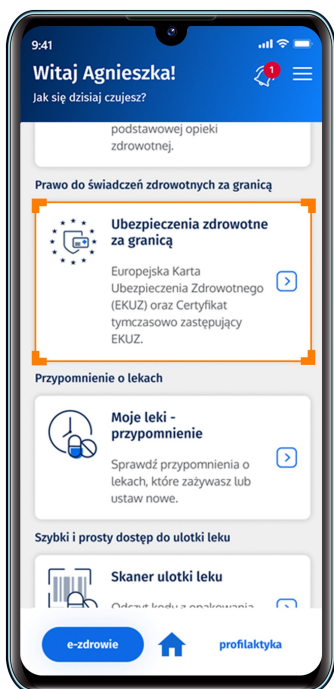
9:41

Witaj Agnieszka!

Jak się dzisiaj czujesz?

1

podstawowej opieki zdrowotnej.

Prawo do świadczeń zdrowotnych za granicą

Ubezpieczenia zdrowotne za granicą

Europejska Karta Ubezpieczenia Zdrowotnego (EKUZ) oraz Certyfikat tymczasowo zastępujący EKUZ.

Przypomnienie o lekach

Moje leki - przypomnienie

Sprawdź przypomnienia o lekach, które zażywasz lub ustaw nowe.

Szybki i prosty dostęp do ulotki leku

Skaner ulotki leku

Odczyt kodu z opakowania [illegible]

e-zdrowie

profilaktyka